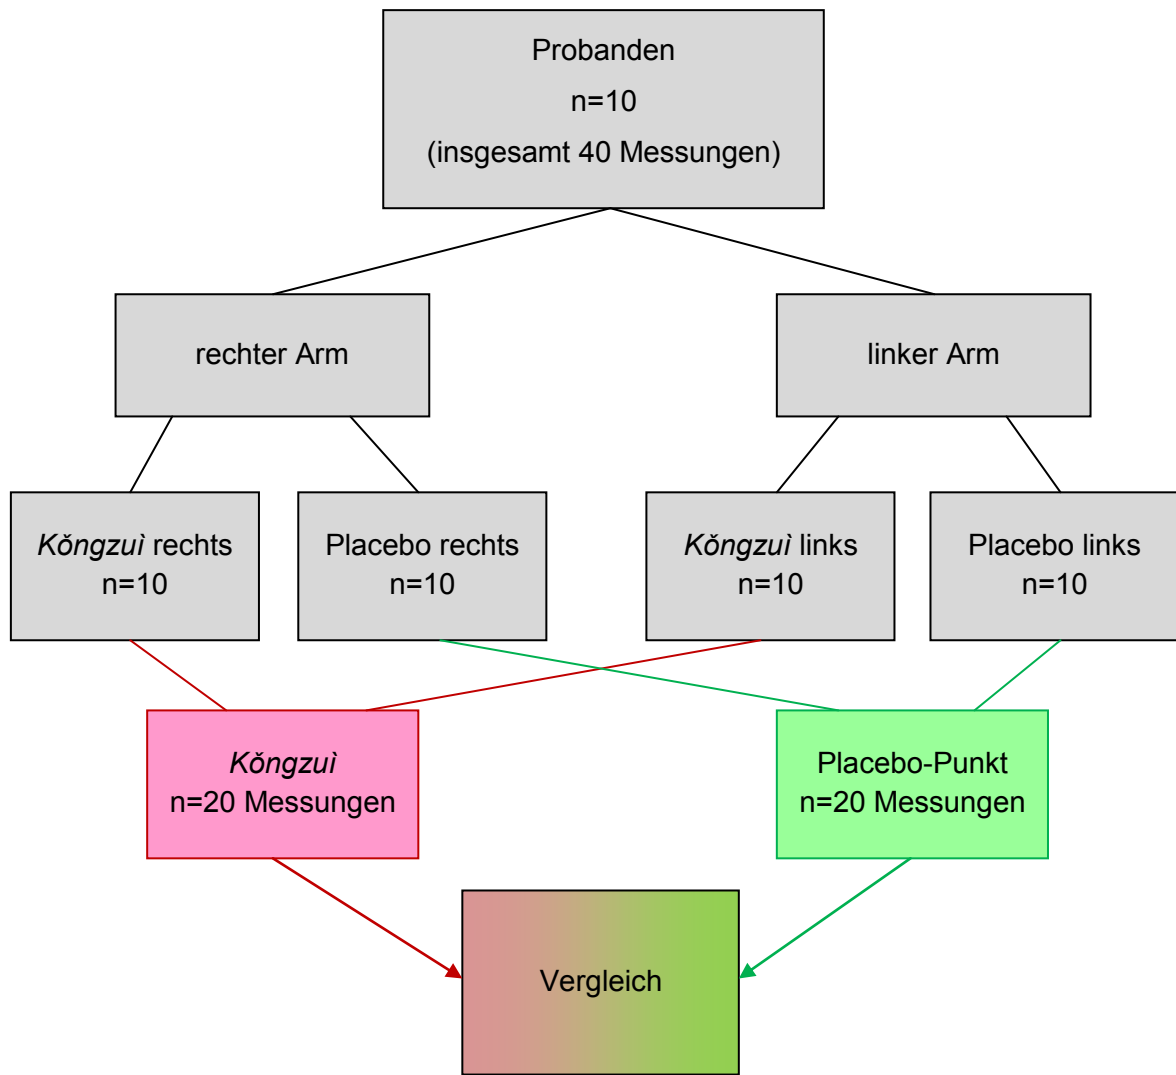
Probanden
n=10
(insgesamt 40 Messungen)

rechter Arm

linker Arm

Kǒngzuì rechts
n=10

Placebo rechts
n=10

Kǒngzuì links
n=10

Placebo links
n=10

Kǒngzuì
n=20 Messungen

Placebo-Punkt
n=20 Messungen

Vergleich